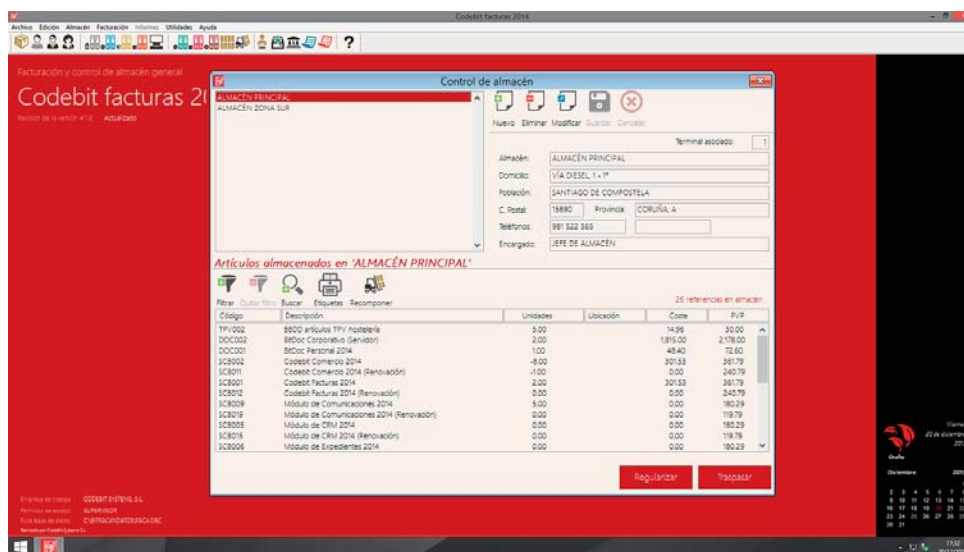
Codebit facturas 2014

Archivo Edición Almacén Facturación Informes Utilidades Ayuda

?

Facturación y control de almacén general

Codebit facturas 20

Revisión de la versión 4.10 Actualizado

Control de almacén

ALMACÉN PRINCIPAL
ALMACÉN ZONA SUR

Nuevo Eliminar Modificar Guardar Cancelar

Terminal asociado: 1

Almacén: ALMACÉN PRINCIPAL
Domicilio: VÍA DIESEL, 1 - 1º
Población: SANTIAGO DE COMPOSTELA
C. Postal: 15890 Provincia: CORUÑA, A
Teléfonos: 981 522 565
Encargado: JEFE DE ALMACÉN

Artículos almacenados en 'ALMACÉN PRINCIPAL'

Filtrar Quitar filtro Buscar Etiquetas Recomponer

26 referencias en almacén

| Código | Descripción | Unidades | Ubicación | Coste | PVP |
|---|---|---|---|---|---|
| TPV002 | BBDD artículos TPV hostelería | 5.00 | | 14.96 | 30.00 |
| DOC002 | BitDoc Corporativo (Servidor) | 2.00 | | 1,815.00 | 2,178.00 |
| DOC001 | BitDoc Personal 2014 | 1.00 | | 46.40 | 72.60 |
| SCB002 | Codebit Comercio 2014 | -8.00 | | 301.53 | 361.79 |
| SCB011 | Codebit Comercio 2014 (Renovación) | -1.00 | | 0.00 | 240.79 |
| SCB001 | Codebit Facturas 2014 | 2.00 | | 301.53 | 361.79 |
| SCB012 | Codebit Facturas 2014 (Renovación) | 0.00 | | 0.00 | 240.79 |
| SCB009 | Módulo de Comunicaciones 2014 | 5.00 | | 0.00 | 180.29 |
| SCB019 | Módulo de Comunicaciones 2014 (Renovación) | 0.00 | | 0.00 | 119.79 |
| SCB005 | Módulo de CRM 2014 | 0.00 | | 0.00 | 180.29 |
| SCB015 | Módulo de CRM 2014 (Renovación) | 0.00 | | 0.00 | 119.79 |
| SCB006 | Módulo de Expedientes 2014 | 0.00 | | 0.00 | 180.29 |

Regularizar Traspasar

Empresa de trabajo CODEBIT SYSTEMS, S.L.
Perfil de usuario SUPERVISOR
Ruta base de datos C:\BITFACV2014\DATOS\FACV.DBC

Diciembre

17:32